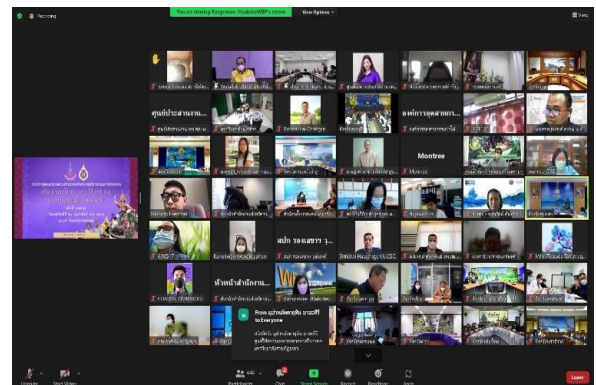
Recording

You are viewing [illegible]'s screen   View Options

View

ศูนย์ประสานงาน...

องค์การอุตสาหกร...

Montree

สปก รองเลขาฯ วุ...

หัวหน้าสำนักงาน...

From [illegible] to Everyone

Unmute   Start Video   Participants 440   Chat   Share Screen   Record   Reactions   Apps

Leave